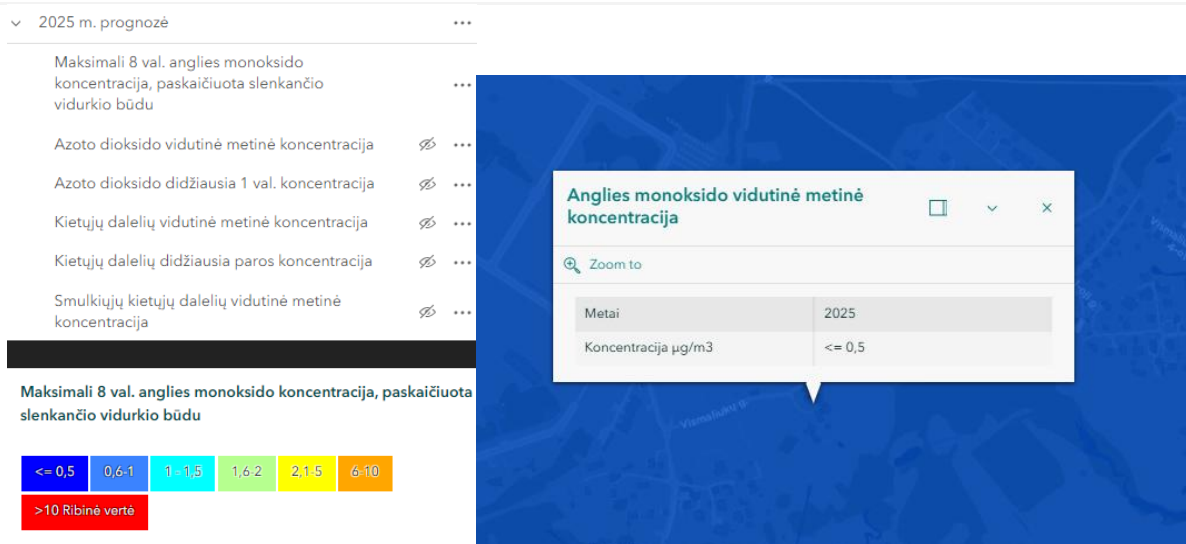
2025 m. prognozė

Maksimali 8 val. anglies monoksido koncentracija, paskaičiuota slenkančio vidurkio būdu

Azoto dioksido vidutinė metinė koncentracija

Azoto dioksido didžiausia 1 val. koncentracija

Kietųjų dalelių vidutinė metinė koncentracija

Kietųjų dalelių didžiausia paros koncentracija

Smulkiųjų kietųjų dalelių vidutinė metinė koncentracija

Maksimali 8 val. anglies monoksido koncentracija, paskaičiuota slenkančio vidurkio būdu

<= 0,5
0,6-1
1 - 1,5
1,6-2
2,1-5
6-10
>10 Ribinė vertė

Anglies monoksido vidutinė metinė koncentracija

Zoom to

| Metai | 2025 |
|---|---|
| Koncentracija µg/m3 | <= 0,5 |

Vismaliuų g.